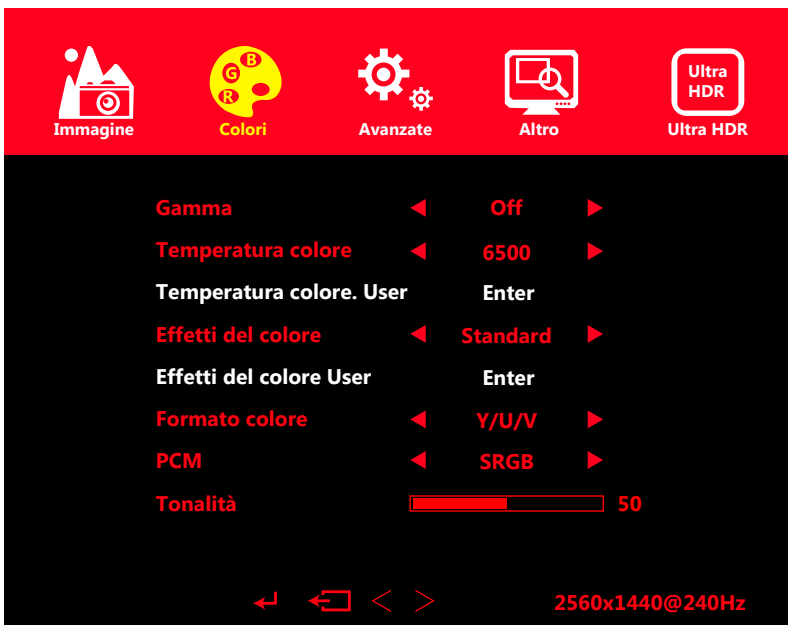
G B R

Ultra HDR

Immagine Colori Avanzate Altro Ultra HDR

| | |
|---|---|
| Gamma | ◄ Off ► |
| Temperatura colore | ◄ 6500 ► |
| Temperatura colore. User | Enter |
| Effetti del colore | ◄ Standard ► |
| Effetti del colore User | Enter |
| Formato colore | ◄ Y/U/V ► |
| PCM | ◄ SRGB ► |
| Tonalità | 50 |

2560x1440@240Hz